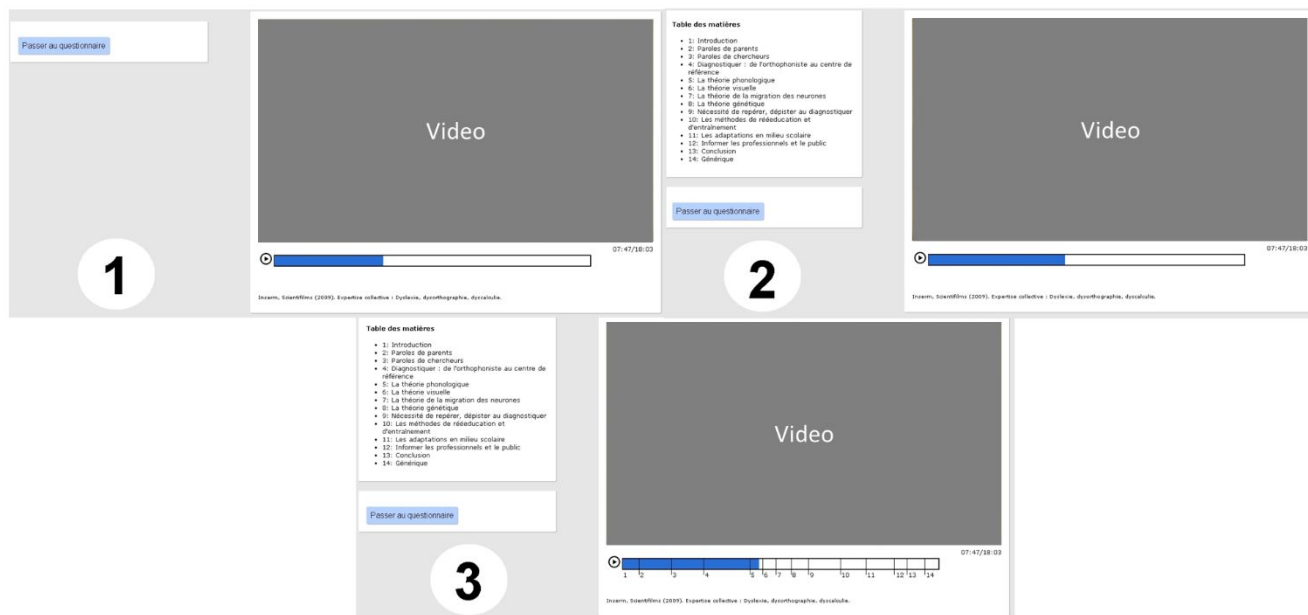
Passer au questionnaire

Video

07:47/18:03

Inserm, Scientifilms (2009). Expertise collective : Dyslexie, dysorthographie, dyscalculie.

1

Table des matières

- 1: Introduction
- 2: Paroles de parents
- 3: Paroles de chercheurs
- 4: Diagnostiquer : de l'orthophoniste au centre de référence
- 5: La théorie phonologique
- 6: La théorie visuelle
- 7: La théorie de la migration des neurones
- 8: La théorie génétique
- 9: Nécessité de repérer, dépister au diagnostiquer
- 10: Les méthodes de rééducation et d'entraînement
- 11: Les adaptations en milieu scolaire
- 12: Informer les professionnels et le public
- 13: Conclusion
- 14: Générique

Passer au questionnaire

2

Video

07:47/18:03

Inserm, Scientifilms (2009). Expertise collective : Dyslexie, dysorthographie, dyscalculie.

Table des matières

- 1: Introduction
- 2: Paroles de parents
- 3: Paroles de chercheurs
- 4: Diagnostiquer : de l'orthophoniste au centre de référence
- 5: La théorie phonologique
- 6: La théorie visuelle
- 7: La théorie de la migration des neurones
- 8: La théorie génétique
- 9: Nécessité de repérer, dépister au diagnostiquer
- 10: Les méthodes de rééducation et d'entraînement
- 11: Les adaptations en milieu scolaire
- 12: Informer les professionnels et le public
- 13: Conclusion
- 14: Générique

Passer au questionnaire

3

Video

07:47/18:03

1 2 3 4 5 6 7 8 9 10 11 12 13 14

Inserm, Scientifilms (2009). Expertise collective : Dyslexie, dysorthographie, dyscalculie.